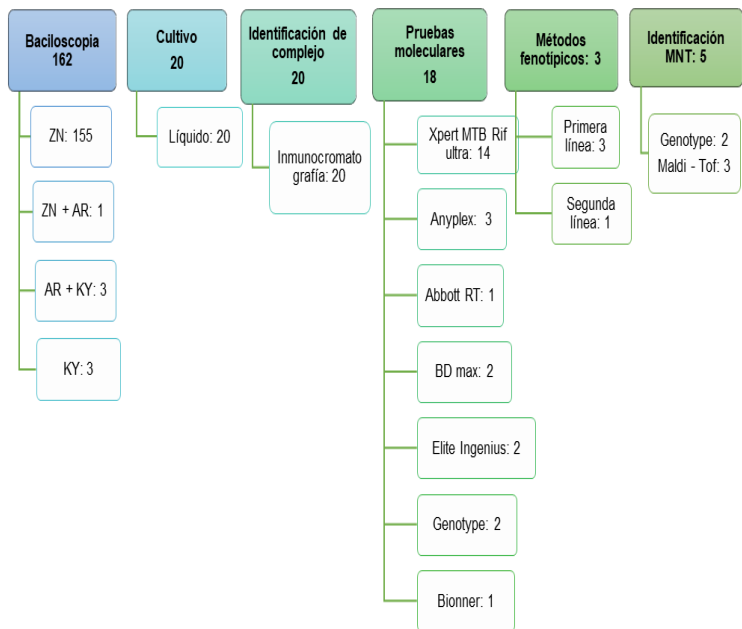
Baciloscopia 162

ZN: 155

ZN + AR: 1

AR + KY: 3

KY: 3

Cultivo 20

Líquido: 20

Identificación de complejo 20

Inmunocromatografía: 20

Pruebas moleculares 18

Xpert MTB Rif ultra: 14

Anyplex: 3

Abbott RT: 1

BD max: 2

Elite Ingenius: 2

Genotype: 2

Bionner: 1

Métodos fenotípicos: 3

Primera línea: 3

Segunda línea: 1

Identificación MNT: 5

Genotype: 2
Maldi - Tof: 3